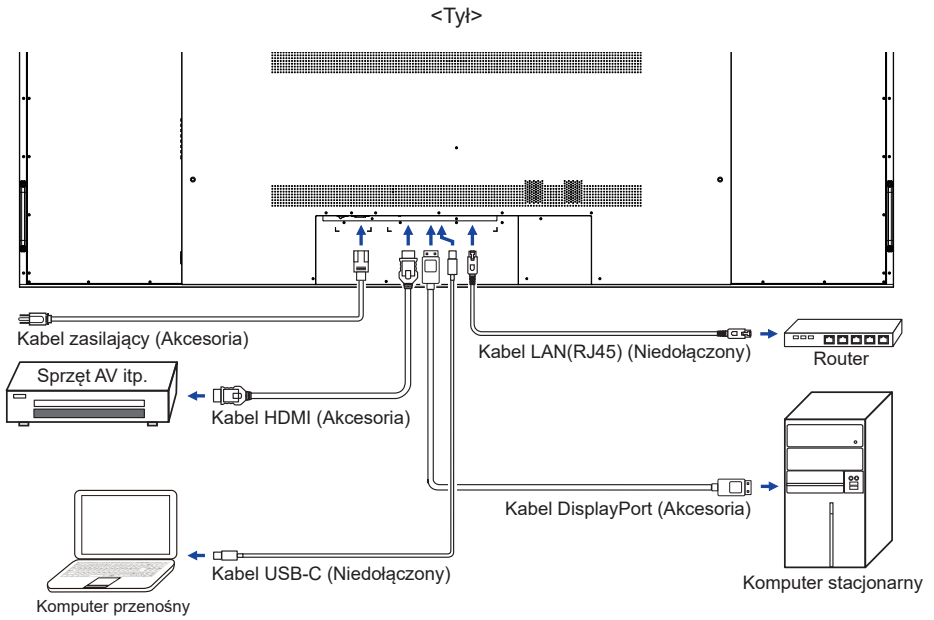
<Tył>

Kabel zasilający (Akcesoria)

Kabel LAN(RJ45) (Niedołączony)

Router

Sprzęt AV itp.

Kabel HDMI (Akcesoria)

Kabel DisplayPort (Akcesoria)

Kabel USB-C (Niedołączony)

Komputer stacjonarny

Komputer przenośny